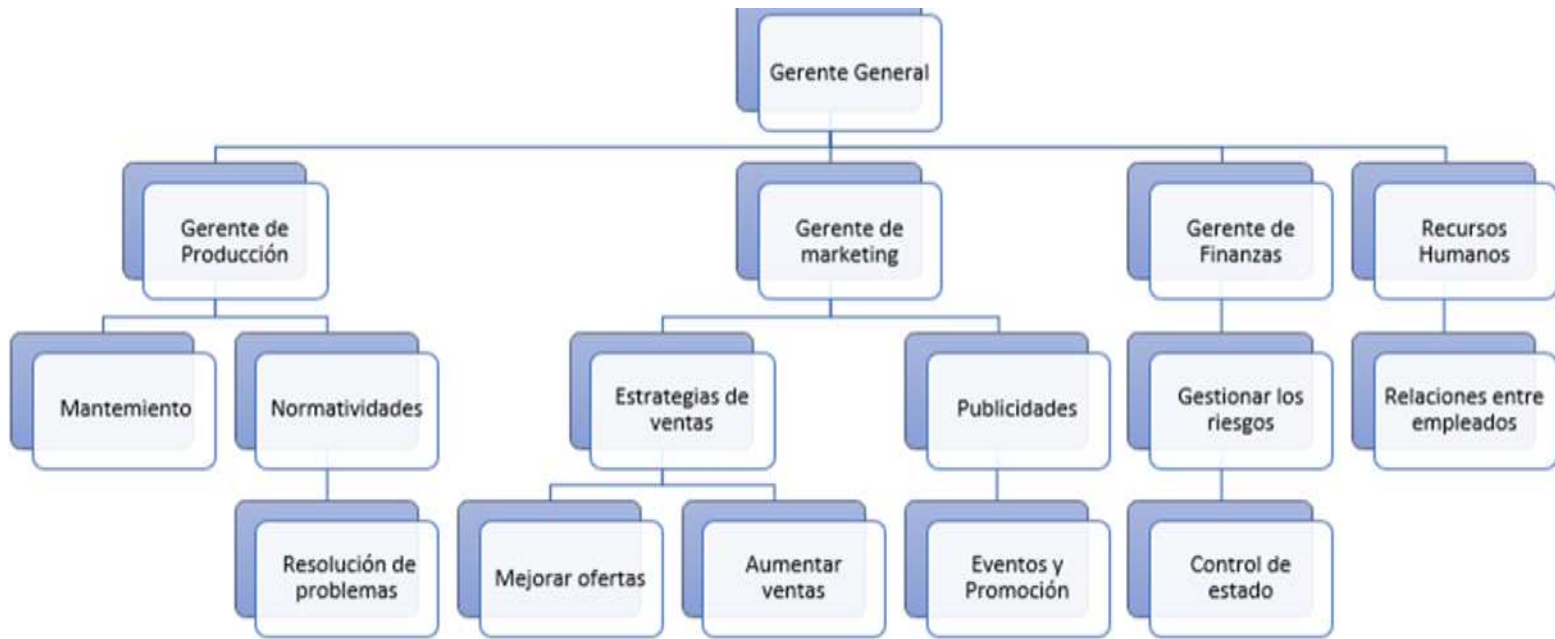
Gerente General

Gerente de Producción

Gerente de marketing

Gerente de Finanzas

Recursos Humanos

Mantemiento

Normatividades

Resolución de problemas

Estrategias de ventas

Mejorar ofertas

Aumentar ventas

Publicidades

Eventos y Promoción

Gestionar los riesgos

Control de estado

Relaciones entre empleados